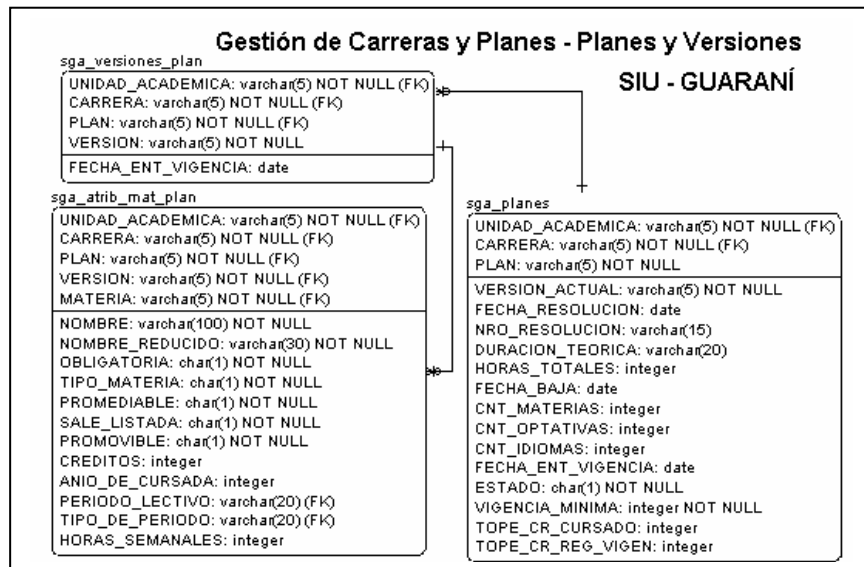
Gestión de Carreras y Planes - Planes y Versiones

SIU - GUARANÍ

sga_versiones_plan

UNIDAD_ACADEMICA: varchar(5) NOT NULL (FK)
CARRERA: varchar(5) NOT NULL (FK)
PLAN: varchar(5) NOT NULL (FK)
VERSION: varchar(5) NOT NULL

FECHA_ENT_VIGENCIA: date

sga_atrib_mat_plan

UNIDAD_ACADEMICA: varchar(5) NOT NULL (FK)
CARRERA: varchar(5) NOT NULL (FK)
PLAN: varchar(5) NOT NULL (FK)
VERSION: varchar(5) NOT NULL (FK)
MATERIA: varchar(5) NOT NULL (FK)

NOMBRE: varchar(100) NOT NULL
NOMBRE_REDUCIDO: varchar(30) NOT NULL
OBLIGATORIA: char(1) NOT NULL
TIPO_MATERIA: char(1) NOT NULL
PROMEDIABLE: char(1) NOT NULL
SALE_LISTADA: char(1) NOT NULL
PROMOVIBLE: char(1) NOT NULL
CREDITOS: integer
ANIO_DE_CURSADA: integer
PERIODO_LECTIVO: varchar(20) (FK)
TIPO_DE_PERIODO: varchar(20) (FK)
HORAS_SEMANALES: integer

sga_planes

UNIDAD_ACADEMICA: varchar(5) NOT NULL (FK)
CARRERA: varchar(5) NOT NULL (FK)
PLAN: varchar(5) NOT NULL

VERSION_ACTUAL: varchar(5) NOT NULL
FECHA_RESOLUCION: date
NRO_RESOLUCION: varchar(15)
DURACION_TEORICA: varchar(20)
HORAS_TOTALES: integer
FECHA_BAJA: date
CNT_MATERIAS: integer
CNT_OPTATIVAS: integer
CNT_IDIOMAS: integer
FECHA_ENT_VIGENCIA: date
ESTADO: char(1) NOT NULL
VIGENCIA_MINIMA: integer NOT NULL
TOPE_CR_CURSADO: integer
TOPE_CR_REG_VIGEN: integer